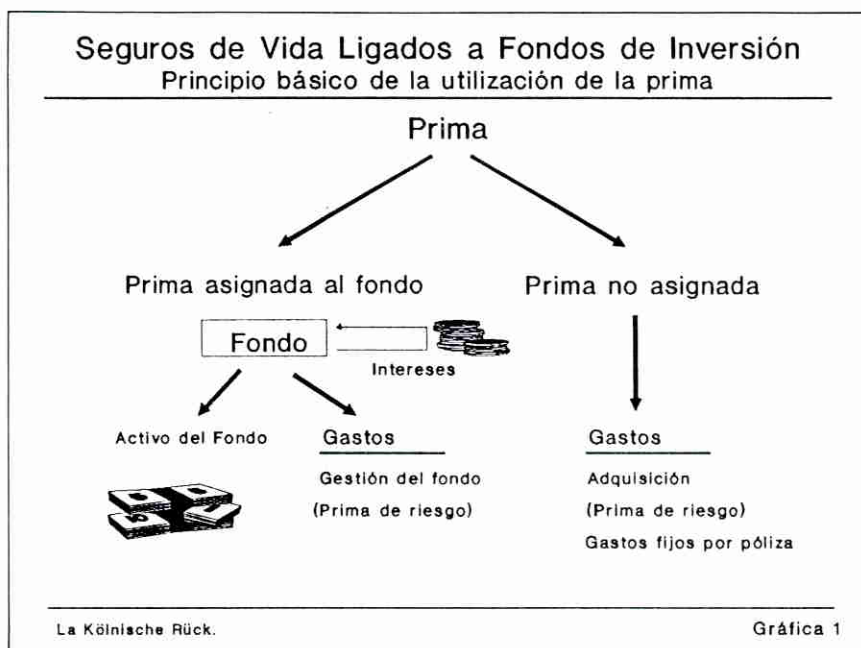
Seguros de Vida Ligados a Fondos de Inversión
Principio básico de la utilización de la prima

Prima

Prima asignada al fondo

Prima no asignada

Fondo

Intereses

Activo del Fondo

Gastos

Gestión del fondo

(Prima de riesgo)

Gastos

Adquisición

(Prima de riesgo)

Gastos fijos por póliza

La Kölnische Rück.

Gráfica 1